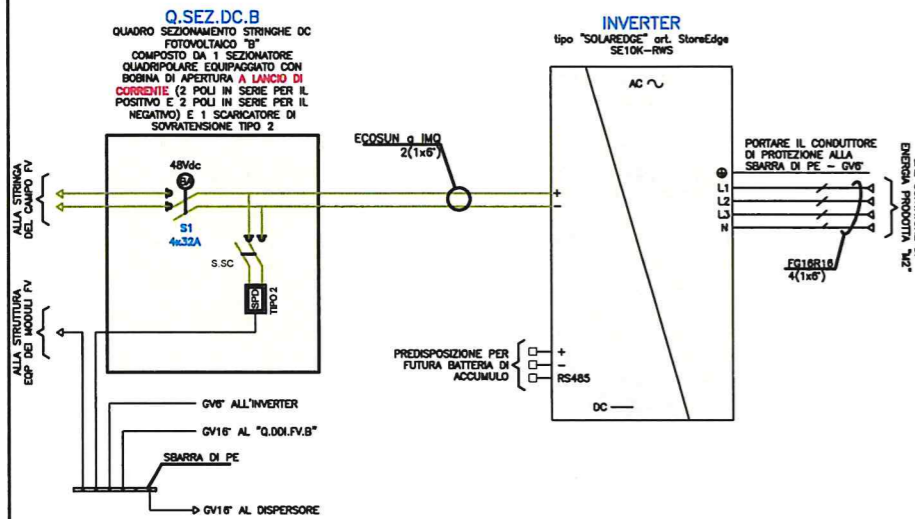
Q.SEZ.DC.B
QUADRO SEZIONAMENTO STRINGHE DC FOTOVOLTAICO "B" COMPOSTO DA 1 SEZIONATORE QUADRIPOLARE EQUIPAGGIATO CON BOBINA DI APERTURA A LANCIO DI CORRENTE (2 POLI IN SERIE PER IL POSITIVO E 2 POLI IN SERIE PER IL NEGATIVO) E 1 SCARICATORE DI SOVRATENSIONE TIPO 2

INVERTER
tipo "SOLAREDGE" art. StoreEdge SE10K-RWS

AC ∿

ALLA STRINGA DEL CAMPO FV

48Vdc

S1
4x32A

ECOSUN o IMO
2(1x6")

+
−

PORTARE IL CONDUTTORE DI PROTEZIONE ALLA SBARRA DI PE - GV6"

ENERGIA PRODOTTA "M2"

L1
L2
L3
N

FG16R16
4(1x6")

S.SC

SPD
TIPO 2

ALLA STRUTTURA EQP DEI MODULI FV

PREDISPOSIZIONE PER FUTURA BATTERIA DI ACCUMULO

+
−
RS485

DC —

GV6" ALL'INVERTER

GV16" AL "Q.DDI.FV.B"

SBARRA DI PE

GV16" AL DISPERSORE